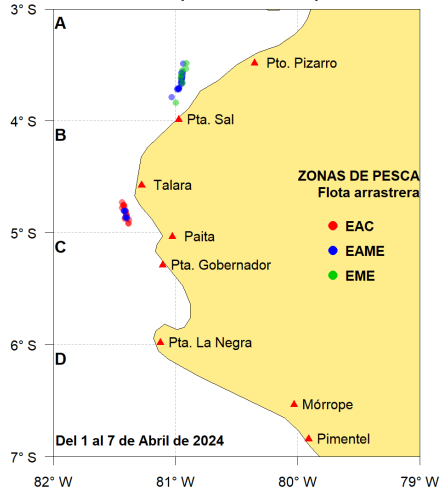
3° S
A
Pto. Pizarro
4° S
B
Pta. Sal
ZONAS DE PESCA
Flota arrastrera
Talara
5° S
C
Paita
EAC
EAME
Pta. Gobernador
EME
6° S
D
Pta. La Negra
Mórrope
Del 1 al 7 de Abril de 2024
Pimentel
7° S
82° W
81° W
80° W
79° W